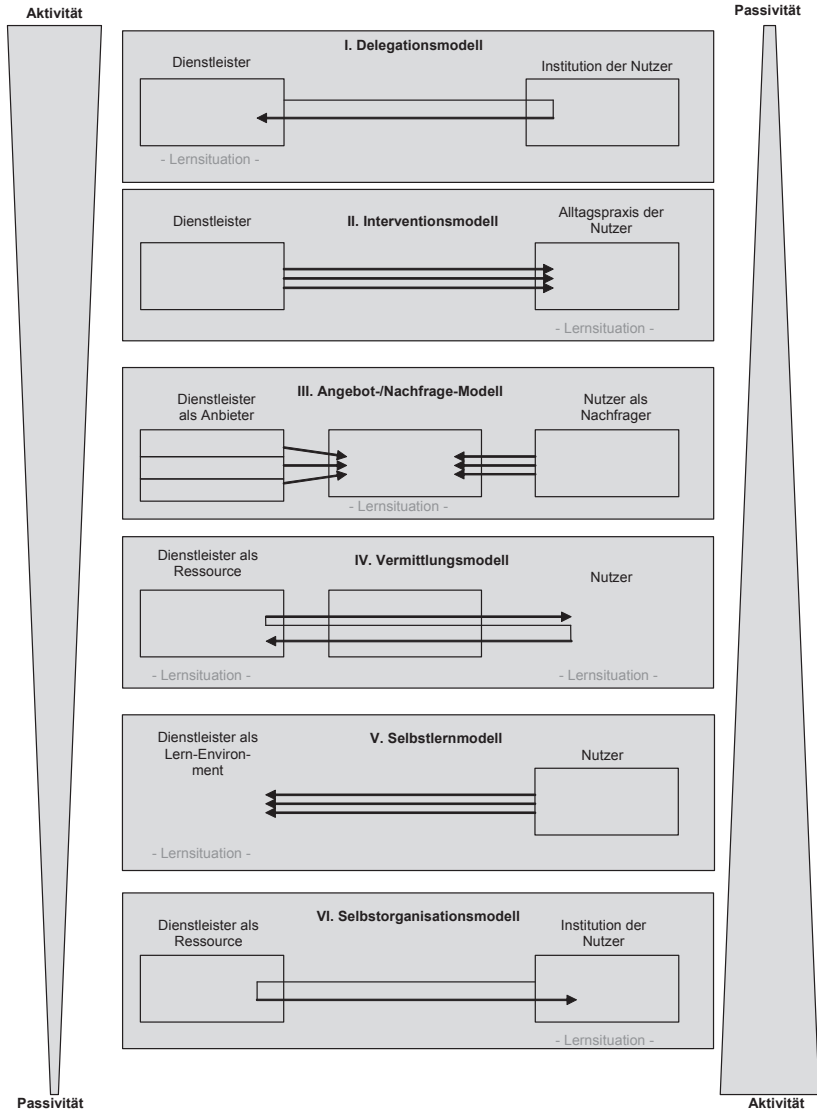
Aktivität

Passivität

I. Delegationsmodell

Dienstleister

Institution der Nutzer

- Lernsituation -

Dienstleister

II. Interventionsmodell

Alltagspraxis der Nutzer

- Lernsituation -

III. Angebot-/Nachfrage-Modell

Dienstleister als Anbieter

Nutzer als Nachfrager

- Lernsituation -

Dienstleister als Ressource

IV. Vermittlungsmodell

Nutzer

- Lernsituation -

- Lernsituation -

Dienstleister als Lern-Environment

V. Selbstlernmodell

Nutzer

- Lernsituation -

VI. Selbstorganisationsmodell

Dienstleister als Ressource

Institution der Nutzer

- Lernsituation -

Passivität

Aktivität